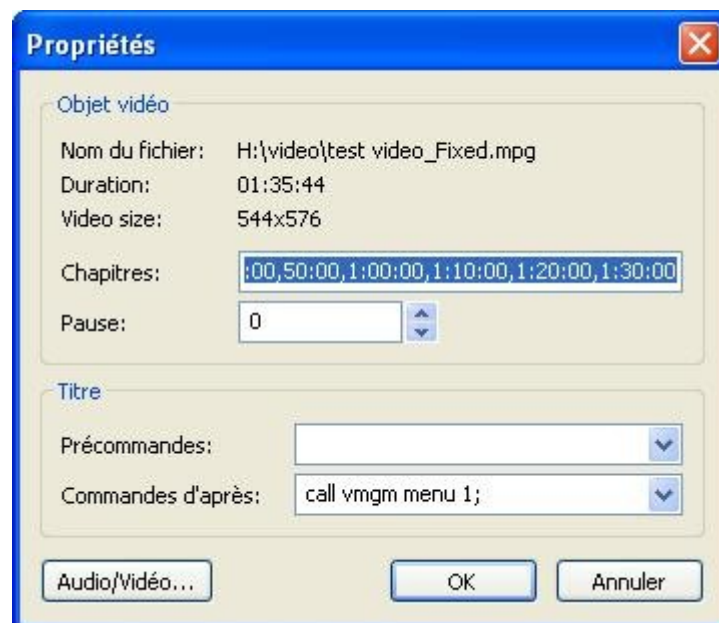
Propriétés

Objet vidéo

Nom du fichier: H:\video\test video_Fixed.mpg
Duration: 01:35:44
Video size: 544x576

Chapitres: :00,50:00,1:00:00,1:10:00,1:20:00,1:30:00

Pause: 0

Titre

Précommandes:

Commandes d'après: call vmgm menu 1;

Audio/Vidéo...

OK

Annuler